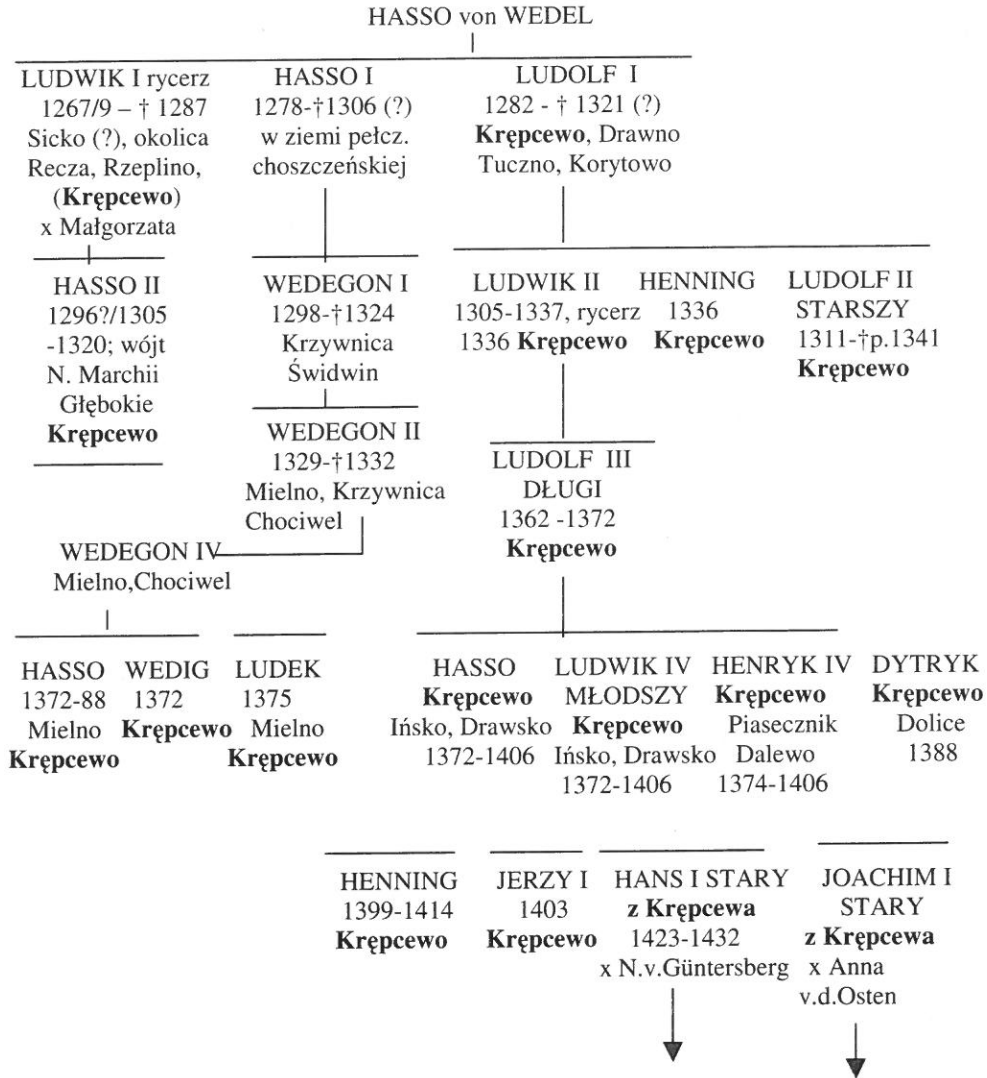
HASSO von WEDEL

LUDWIK I rycerz
1267/9 – † 1287
Sicko (?), okolica
Recza, Rzeplino,
(**Krępcewo**)
x Małgorzata

HASSO I
1278-†1306 (?)
w ziemi pełcz.
choszczeńskiej

LUDOLF I
1282 - † 1321 (?)
**Krępcewo**, Drawno
Tuczno, Korytowo

HASSO II
1296?/1305
-1320; wójt
N. Marchii
Głębokie
**Krępcewo**

WEDEGON I
1298-†1324
Krzywnica
Świdwin

LUDWIK II
1305-1337, rycerz
1336 **Krępcewo**

HENNING
1336
**Krępcewo**

LUDOLF II
STARSZY
1311-†p.1341
**Krępcewo**

WEDEGON II
1329-†1332
Mielno, Krzywnica
Chociwel

LUDOLF III
DŁUGI
1362 -1372
**Krępcewo**

WEDEGON IV
Mielno,Chociwel

HASSO
1372-88
Mielno
**Krępcewo**

WEDIG
1372
**Krępcewo**

LUDEK
1375
Mielno
**Krępcewo**

HASSO
**Krępcewo**
Ińsko, Drawsko
1372-1406

LUDWIK IV
MŁODSZY
**Krępcewo**
Ińsko, Drawsko
1372-1406

HENRYK IV
**Krępcewo**
Piasecznik
Dalewo
1374-1406

DYTRYK
**Krępcewo**
Dolice
1388

HENNING
1399-1414
**Krępcewo**

JERZY I
1403
**Krępcewo**

HANS I STARY
**z Krępcewa**
1423-1432
x N.v.Güntersberg

JOACHIM I
STARY
**z Krępcewa**
x Anna
v.d.Osten